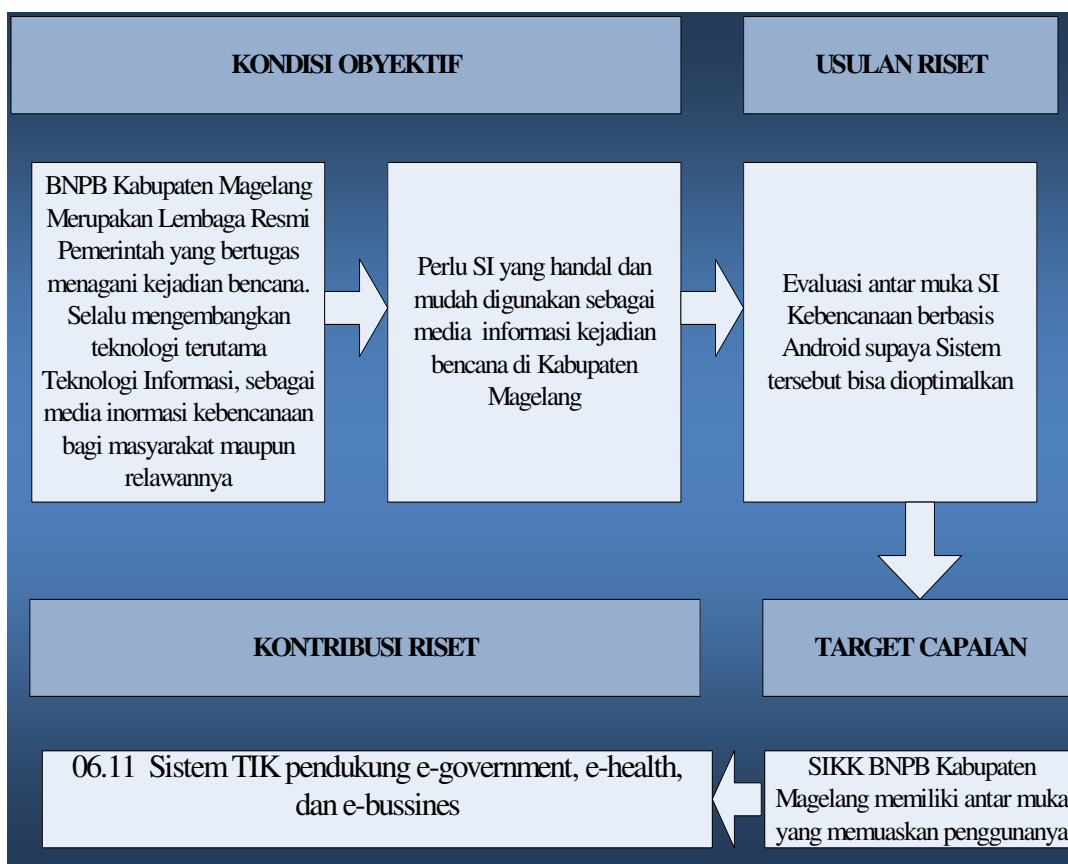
KONDISI OBYEKTIF

USULAN RISET

BNPB Kabupaten Magelang Merupakan Lembaga Resmi Pemerintah yang bertugas menagani kejadian bencana. Selalu mengembangkan teknologi terutama Teknologi Informasi, sebagai media inormasi kebencanaaan bagi masyarakat maupun relawannya

Perlu SI yang handal dan mudah digunakan sebagai media informasi kejadian bencana di Kabupaten Magelang

Evaluasi antar muka SI Kebencanaan berbasis Android supaya Sistem tersebut bisa dioptimalkan

KONTRIBUSI RISET

TARGET CAPAIAN

06.11 Sistem TIK pendukung e-government, e-health, dan e-bussines

SIKK BNPB Kabupaten Magelang memiliki antar muka yang memuaskan penggunanya